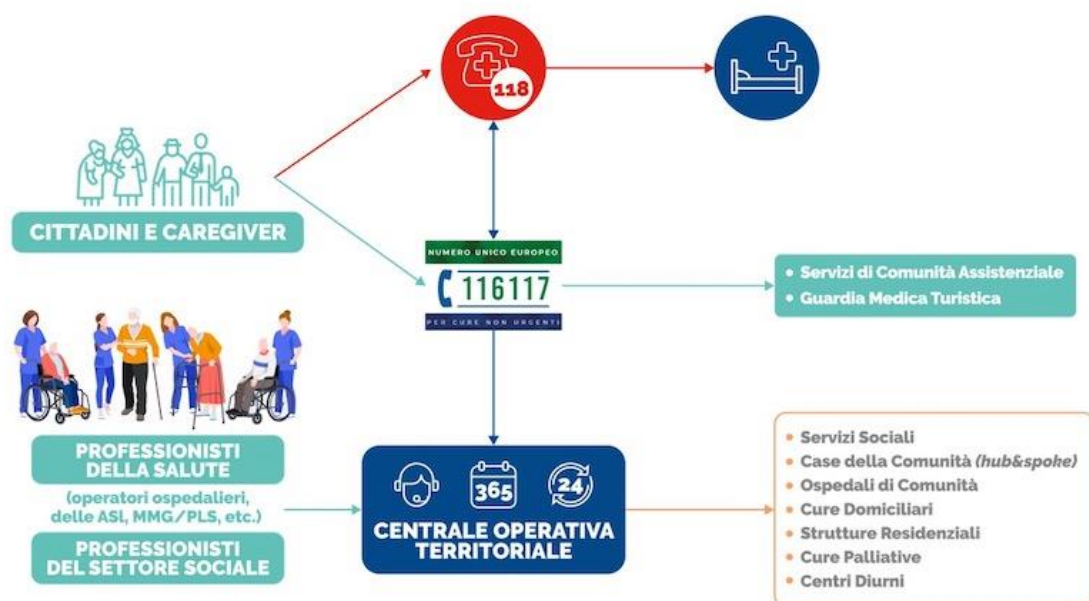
118

CITTADINI E CAREGIVER

NUMERO UNICO EUROPEO
116117
PER CURE NON URGENTI

• Servizi di Comunità Assistenziale
• Guardia Medica Turistica

PROFESSIONISTI DELLA SALUTE
(operatori ospedalieri, delle ASl, MMG/PLS, etc.)

PROFESSIONISTI DEL SETTORE SOCIALE

365
24

CENTRALE OPERATIVA TERRITORIALE

• Servizi Sociali
• Case della Comunità (hub&spoke)
• Ospedali di Comunità
• Cure Domiciliari
• Strutture Residenziali
• Cure Palliative
• Centri Diurni